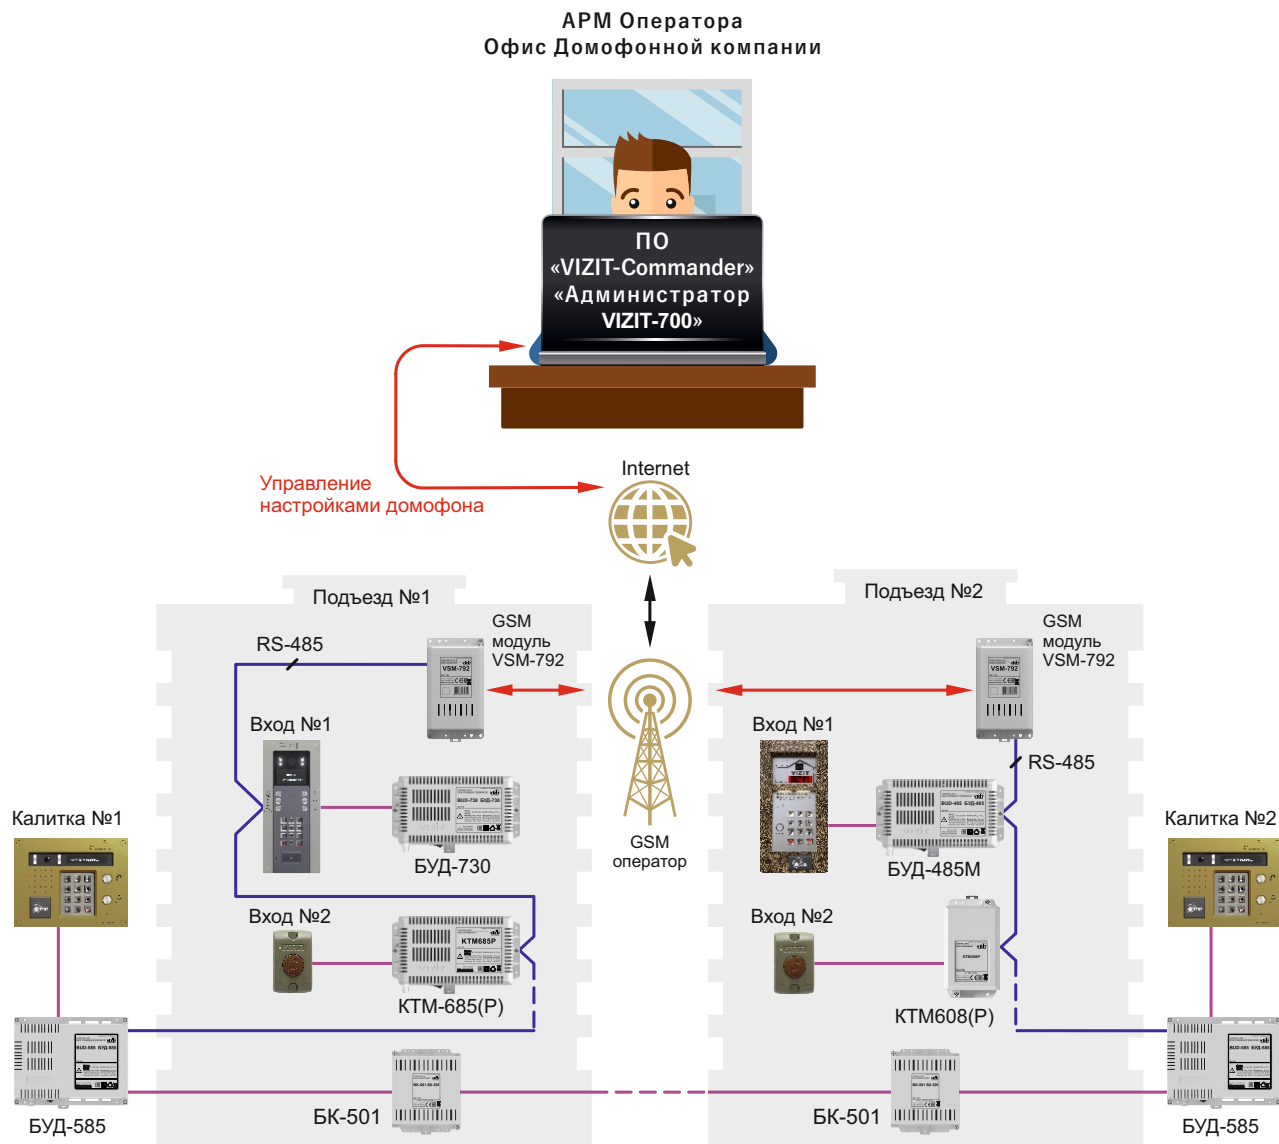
АРМ Оператора
Офис Домофонной компании

ПО
«VIZIT-Commander»
«Администратор
VIZIT-700»

Управление
настройками домофона

Internet

Подъезд №1

Подъезд №2

RS-485

GSM
модуль
VSM-792

GSM
модуль
VSM-792

Вход №1

Вход №1

RS-485

Калитка №1

Калитка №2

БУД-730

GSM
оператор

БУД-485М

Вход №2

Вход №2

КТМ-685(Р)

КТМ608(Р)

БУД-585

БК-501

БК-501

БУД-585